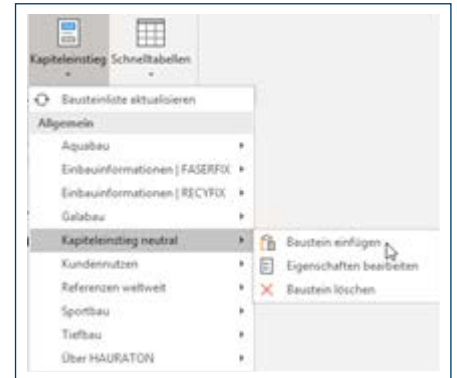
Kapiteleinstieg
Schnelltabellen

Bausteinliste aktualisieren
Allgemein
Aquabau
Einbauinformationen | FASERFIX
Einbauinformationen | RECYFIX
Galabau
Kapiteleinstieg neutral
Kundennutzen
Referenzen weltweit
Sportbau
Tiefbau
Über HAURATON

Baustein einfügen
Eigenschaften bearbeiten
Baustein löschen